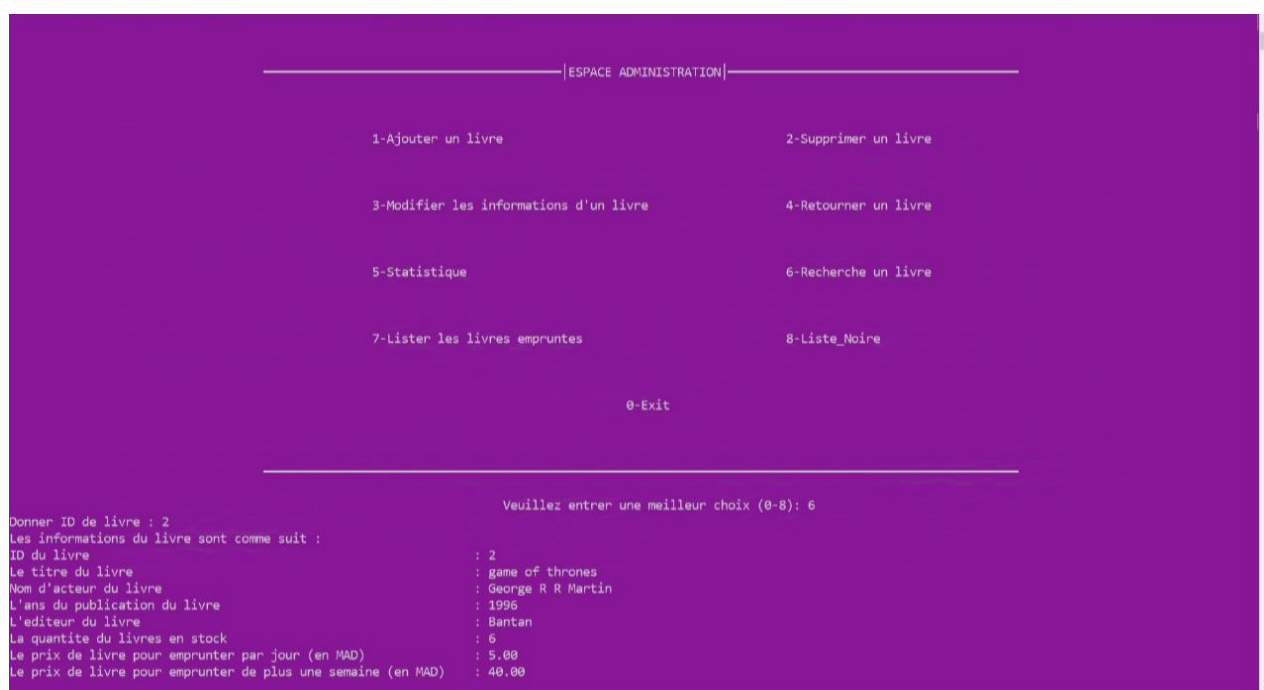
|ESPACE ADMINISTRATION|

1-Ajouter un livre

2-Supprimer un livre

3-Modifier les informations d'un livre

4-Retourner un livre

5-Statistique

6-Recherche un livre

7-Lister les livres empruntes

8-Liste_Noire

0-Exit

Veuillez entrer une meilleur choix (0-8): 6

Donner ID de livre : 2
Les informations du livre sont comme suit :
ID du livre : 2
Le titre du livre : game of thrones
Nom d'acteur du livre : George R R Martin
L'ans du publication du livre : 1996
L'editeur du livre : Bantan
La quantite du livres en stock : 6
Le prix de livre pour emprunter par jour (en MAD) : 5.00
Le prix de livre pour emprunter de plus une semaine (en MAD) : 40.00